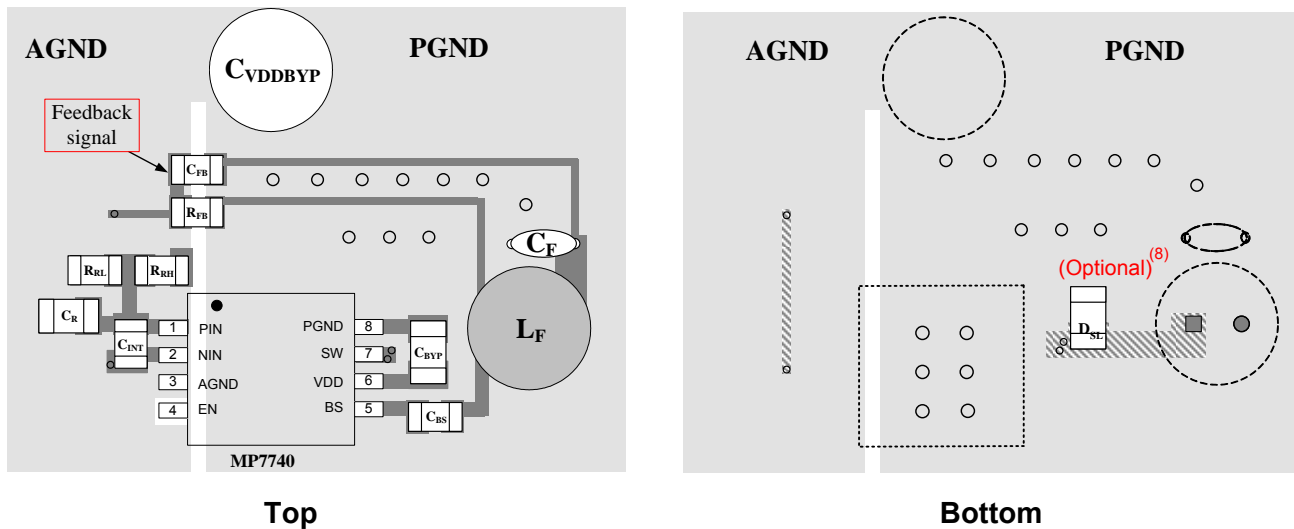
AGND

$C_{VDDBYP}$

PGND

Feedback signal

$C_{FB}$

$R_{FB}$

$C_F$

$R_{RL}$

$R_{RH}$

$C_R$

$C_{INT}$

1 PIN

2 NIN

3 AGND

4 EN

PGND 8

SW 7

VDD 6

BS 5

$C_{BYP}$

$C_{BS}$

$L_F$

MP7740

Top

AGND

PGND

(Optional)$^{(8)}$

$D_{SL}$

Bottom